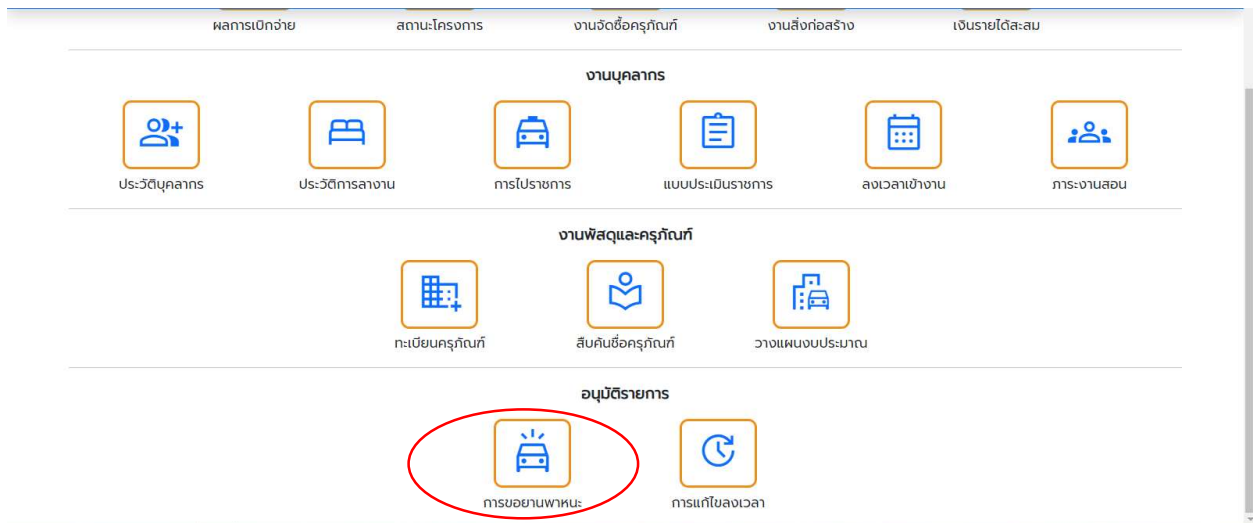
ผลการเบิกจ่าย สถานะโครงการ งานจัดซื้อครุภัณฑ์ งานสิ่งก่อสร้าง เงินรายได้สะสม

งานบุคลากร

ประวัติบุคลากร ประวัติการลางาน การไปราชการ แบบประเมินราชการ ลงเวลาเข้างาน ภาระงานสอน

งานพัสดุและครุภัณฑ์

ทะเบียนครุภัณฑ์ สืบค้นชื่อครุภัณฑ์ วางแผนงบประมาณ

อนุมัติรายการ

การขอยานพาหนะ การแก้ไขลงเวลา